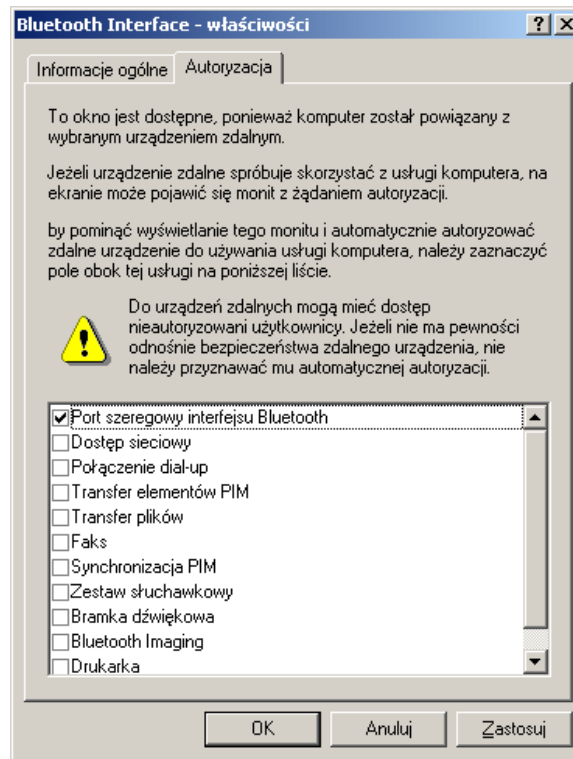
Bluetooth Interface - właściwości

?

X

Informacje ogólne

Autoryzacja

To okno jest dostępne, ponieważ komputer został powiązany z wybranym urządzeniem zdalnym.

Jeżeli urządzenie zdalne spróbuje skorzystać z usługi komputera, na ekranie może pojawić się monit z żądaniem autoryzacji.

by pominąć wyświetlanie tego monitu i automatycznie autoryzować zdalne urządzenie do używania usługi komputera, należy zaznaczyć pole obok tej usługi na poniższej liście.

Do urządzeń zdalnych mogą mieć dostęp nieautoryzowani użytkownicy. Jeżeli nie ma pewności odnośnie bezpieczeństwa zdalnego urządzenia, nie należy przyznawać mu automatycznej autoryzacji.

☑ Port szeregowy interfejsu Bluetooth
☐ Dostęp sieciowy
☐ Połączenie dial-up
☐ Transfer elementów PIM
☐ Transfer plików
☐ Faks
☐ Synchronizacja PIM
☐ Zestaw słuchawkowy
☐ Bramka dźwiękowa
☐ Bluetooth Imaging
☐ Drukarka

OK

Anuluj

Zastosuj